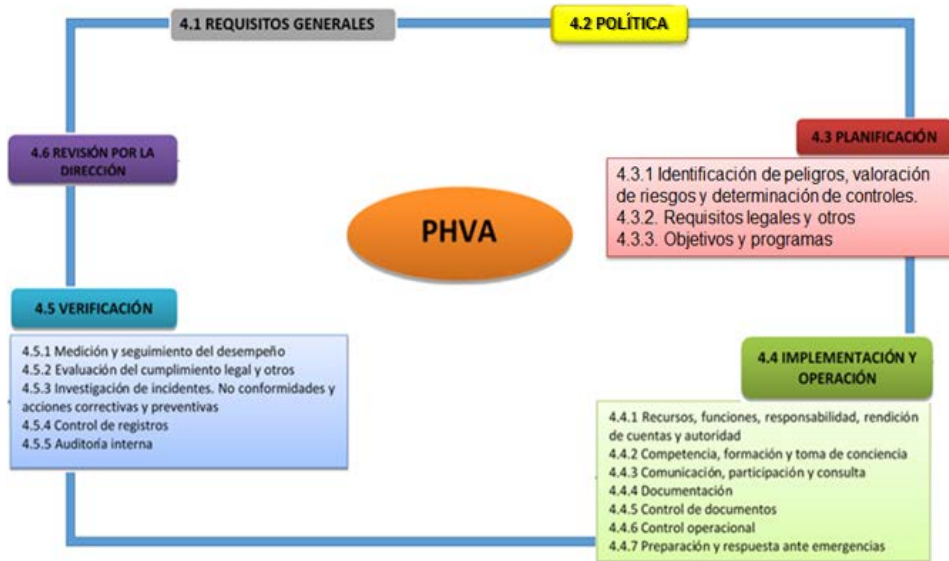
4.1 REQUISITOS GENERALES

4.2 POLÍTICA

4.3 PLANIFICACIÓN

4.3.1 Identificación de peligros, valoración de riesgos y determinación de controles.
4.3.2. Requisitos legales y otros
4.3.3. Objetivos y programas

4.6 REVISIÓN POR LA DIRECCIÓN

PHVA

4.5 VERIFICACIÓN

4.5.1 Medición y seguimiento del desempeño
4.5.2 Evaluación del cumplimiento legal y otros
4.5.3 Investigación de incidentes. No conformidades y acciones correctivas y preventivas
4.5.4 Control de registros
4.5.5 Auditoria interna

4.4 IMPLEMENTACIÓN Y OPERACIÓN

4.4.1 Recursos, funciones, responsabilidad, rendición de cuentas y autoridad
4.4.2 Competencia, formación y toma de conciencia
4.4.3 Comunicación, participación y consulta
4.4.4 Documentación
4.4.5 Control de documentos
4.4.6 Control operacional
4.4.7 Preparación y respuesta ante emergencias